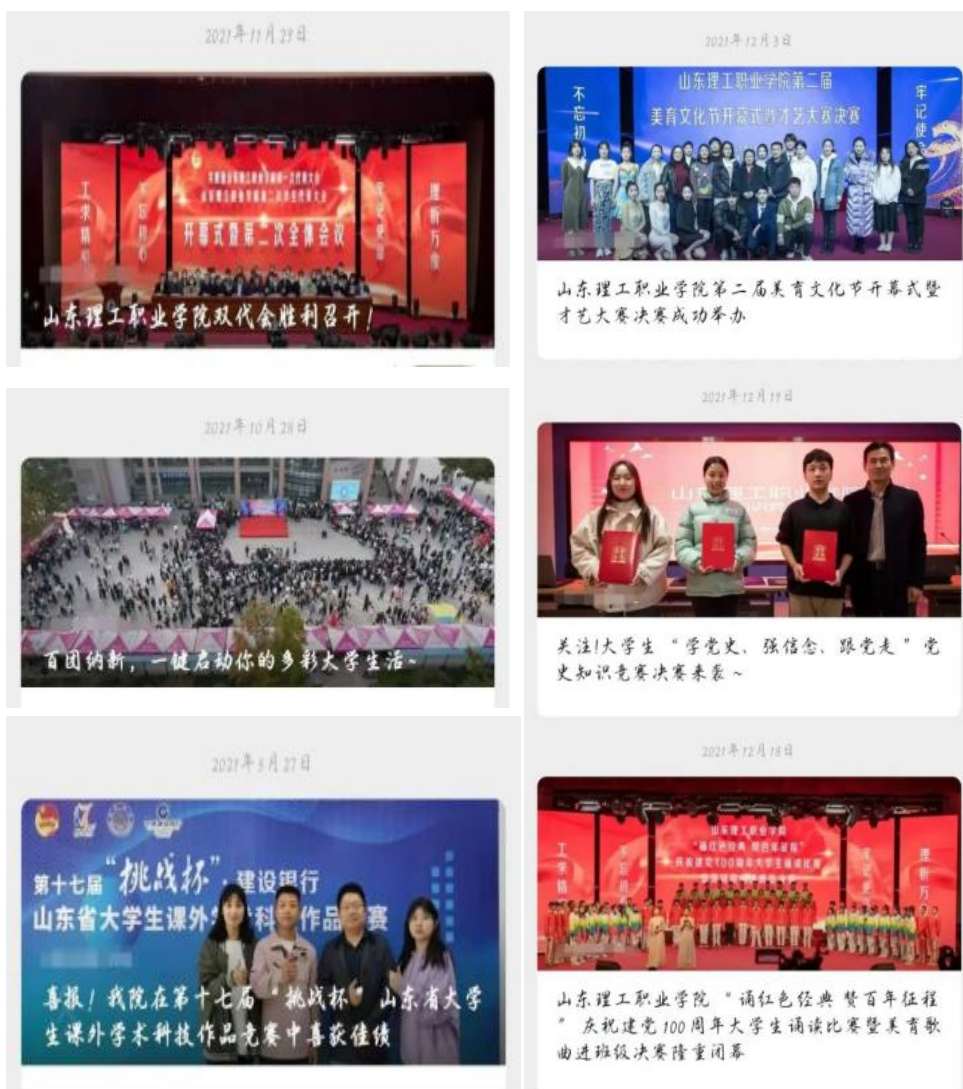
2021年11月23日

工求精 不忘初心 开幕式暨第二次全体会议 理新方

山东理工职业学院双代会胜利召开！

2021年10月28日

百团纳新，一键启动你的多彩大学生活~

2021年5月27日

第十七届"挑战杯"建设银行 山东省大学生课外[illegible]科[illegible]作品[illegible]赛

喜报！我院在第十七届"挑战杯"山东省大学生课外学术科技作品竞赛中喜获佳绩

2021年12月3日

山东理工职业学院第二届 美育文化节开幕式暨才艺大赛决赛

不忘初 牢记使

山东理工职业学院第二届美育文化节开幕式暨才艺大赛决赛成功举办

2021年12月11日

关注!大学生"学党史、强信念、跟党走"党史知识竞赛决赛来袭~

2021年12月18日

工求精 不忘初 理新方

山东理工职业学院

山东理工职业学院"诵红色经典 赞百年征程"庆祝建党100周年大学生诵读比赛暨美育歌曲进班级决赛隆重闭幕